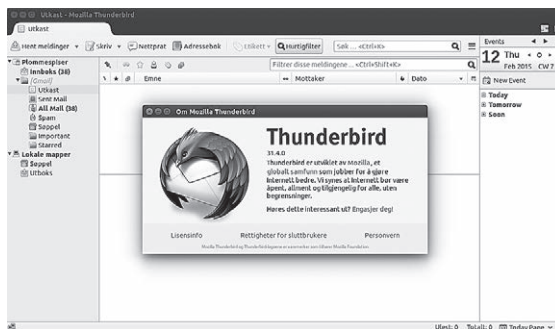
Utkast - Mozilla Thunderbird

Utkast

Hent meldinger | Skriv | Nettprat | Adressebok | Etikett | Hurtigfilter | Søk ... <Ctrl+K>

Events

12 Thu

Feb 2015 CW 7

New Event

Today
Tomorrow
Soon

Plommesplser
Innboks (38)
[Gmail]
Utkast
Sent Mail
All Mail (38)
Spam
Søppel
Important
Starred
Lokale mapper
Søppel
Utboks

Filtrer disse meldingene ... <Ctrl+Shift+K>

Emne | Mottaker | Dato

Om Mozilla Thunderbird

Thunderbird

31.4.0

Thunderbird er utviklet av Mozilla, et globalt samfunn som jobber for å gjøre Internett bedre. Vi synes at Internett bør være åpent, allment og tilgjengelig for alle, uten begrensninger.

Høres dette interessant ut? Engasjer deg!

Lisensinfo | Rettigheter for sluttbrukere | Personvern

Mozilla Thunderbird og Thunderbird-logoene er varemerker som tilhører Mozilla Foundation.

Uleste: 0 Totalt: 0 Today Pane